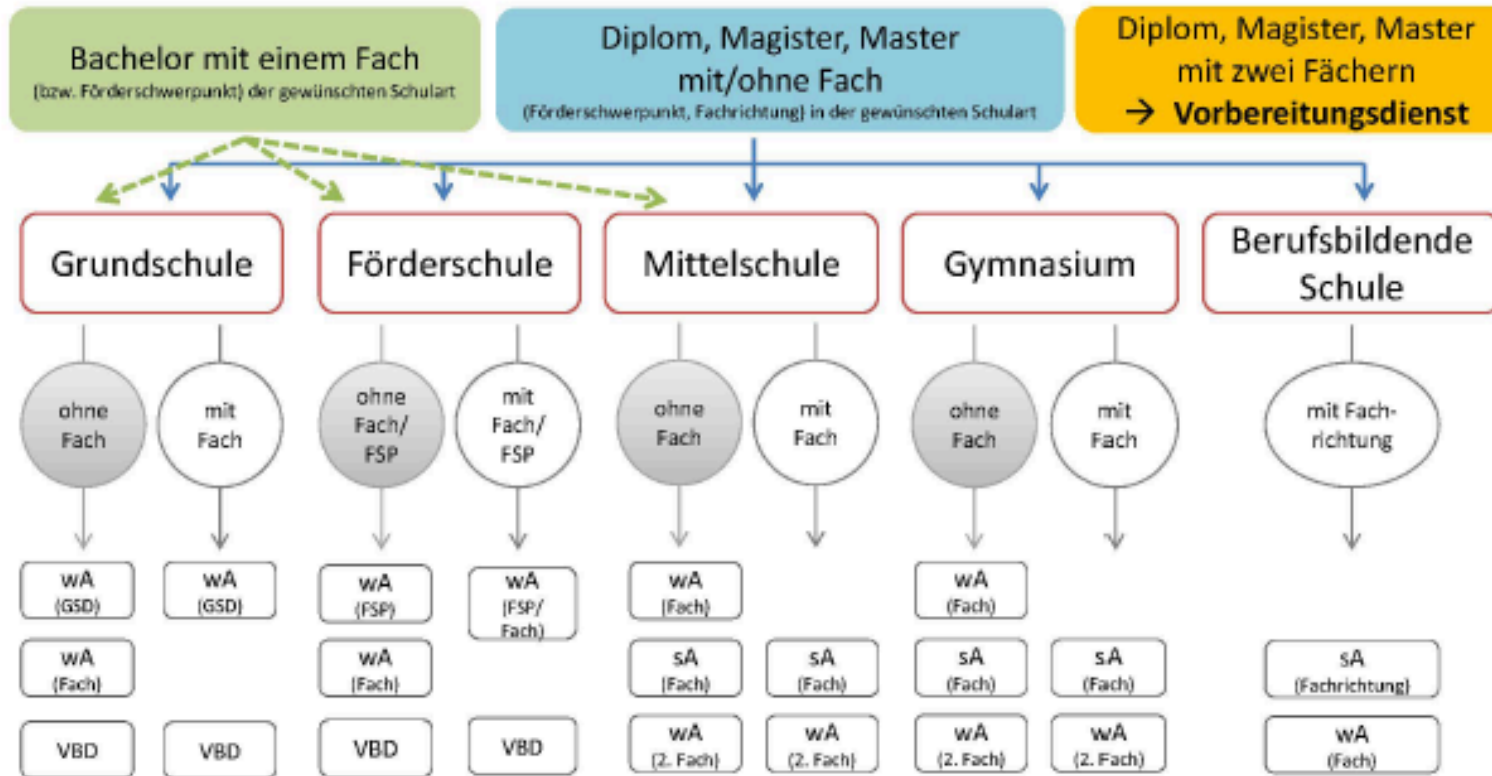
Bachelor mit einem Fach
(bzw. Förderschwerpunkt) der gewünschten Schulart

Diplom, Magister, Master
mit/ohne Fach
(Förderschwerpunkt, Fachrichtung) in der gewünschten Schulart

Diplom, Magister, Master
mit zwei Fächern
→ Vorbereitungsdienst

Grundschule

Förderschule

Mittelschule

Gymnasium

Berufsbildende Schule

ohne Fach

mit Fach

ohne Fach/ FSP

mit Fach/ FSP

ohne Fach

mit Fach

ohne Fach

mit Fach

mit Fachrichtung

wA (GSD)

wA (GSD)

wA (FSP)

wA (FSP/ Fach)

wA (Fach)

wA (Fach)

wA (Fach)

wA (Fach)

sA (Fach)

sA (Fach)

sA (Fach)

sA (Fach)

sA (Fachrichtung)

VBD

VBD

VBD

VBD

wA (2. Fach)

wA (2. Fach)

wA (2. Fach)

wA (2. Fach)

wA (Fach)